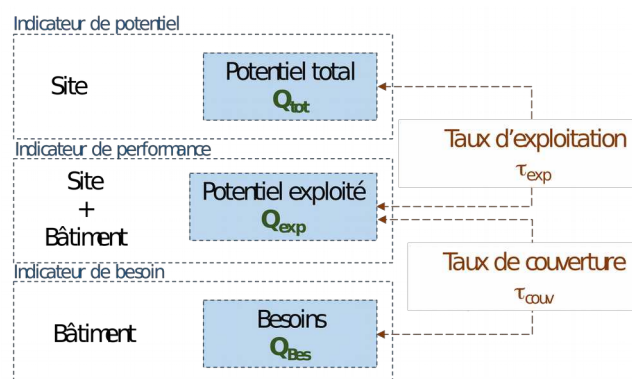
Indicateur de potentiel

Site

Potentiel total
$Q_{tot}$

Taux d'exploitation
$\tau_{exp}$

Indicateur de performance

Site
+
Bâtiment

Potentiel exploité
$Q_{exp}$

Taux de couverture
$\tau_{couv}$

Indicateur de besoin

Bâtiment

Besoins
$Q_{Bes}$